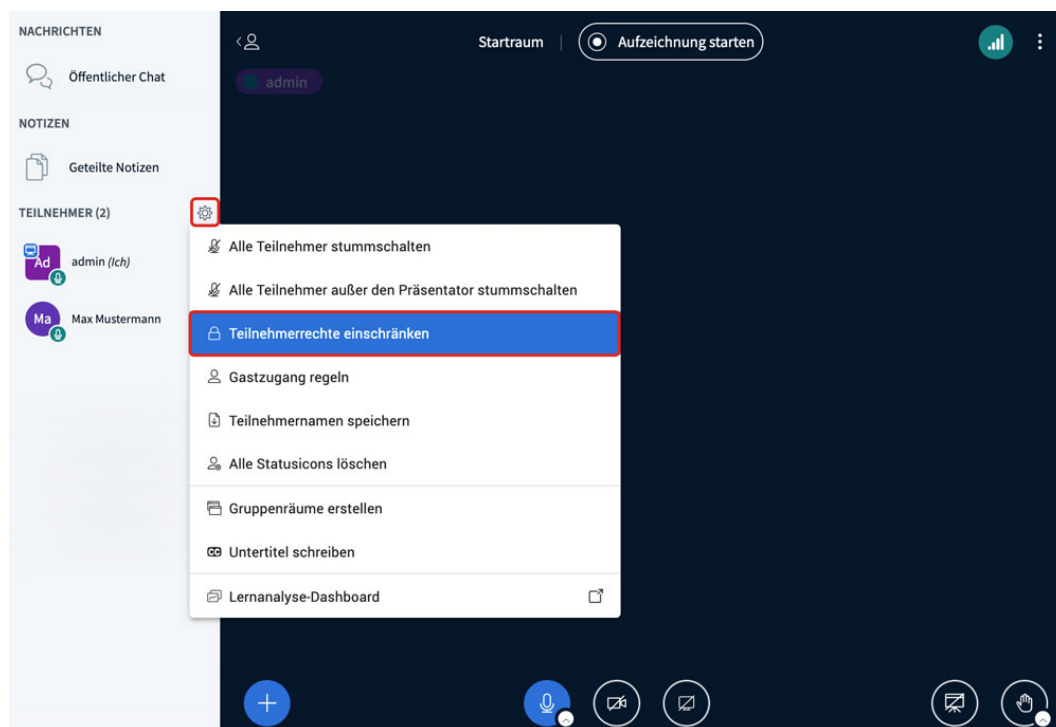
NACHRICHTEN

Öffentlicher Chat

NOTIZEN

Geteilte Notizen

TEILNEHMER (2)

Ad admin (Ich)

Ma Max Mustermann

Startraum

Aufzeichnung starten

admin

Alle Teilnehmer stummschalten

Alle Teilnehmer außer den Präsentator stummschalten

Teilnehmerrechte einschränken

Gastzugang regeln

Teilnehmernamen speichern

Alle Statusicons löschen

Gruppenräume erstellen

Untertitel schreiben

Lernanalyse-Dashboard